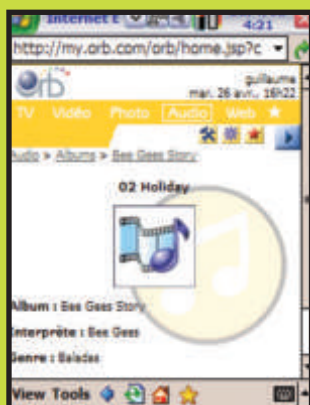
Internet E 4:21
http://my.orb.com/orb/home.jsp?c
orb
guillaume
mar. 26 avr., 16h22
TV Vidéo Photo Audio Web
Audio > Albums > Bee Gees Story
02 Holiday
Album : Bee Gees Story
Interprète : Bee Gees
Genre : Baladas
View Tools